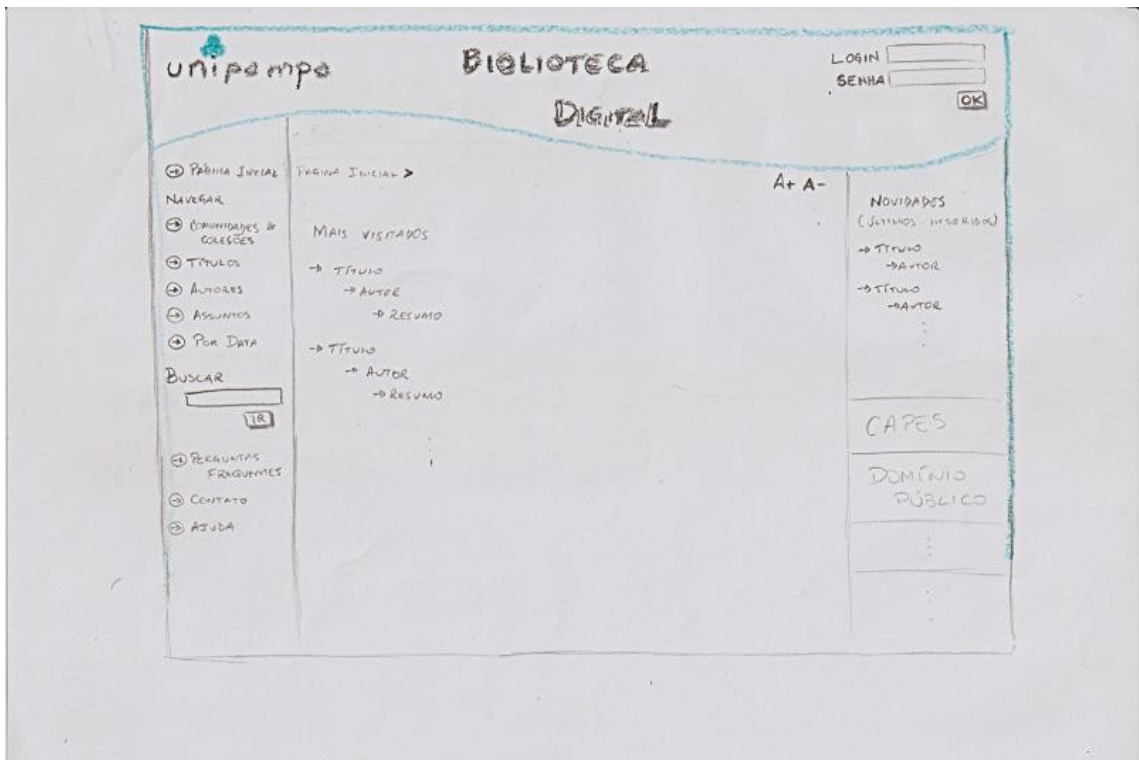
unipampa

BIBLIOTECA DIGITAL

LOGIN
SENHA
OK

PÁGINA INICIAL
NAVEGAR
COMUNIDADES & COLEÇÕES
TÍTULOS
AUTORES
ASSUNTOS
POR DATA
BUSCAR
IR
PERGUNTAS FREQUENTES
CONTATO
AJUDA

PÁGINA INICIAL >

A+ A-

MAIS VISITADOS

-> TÍTULO
-> AUTOR
-> RESUMO

-> TÍTULO
-> AUTOR
-> RESUMO

NOVIDADES
(ÚLTIMOS INSERIDOS)
-> TÍTULO
-> AUTOR
-> TÍTULO
-> AUTOR

CAPES

DOMÍNIO PÚBLICO